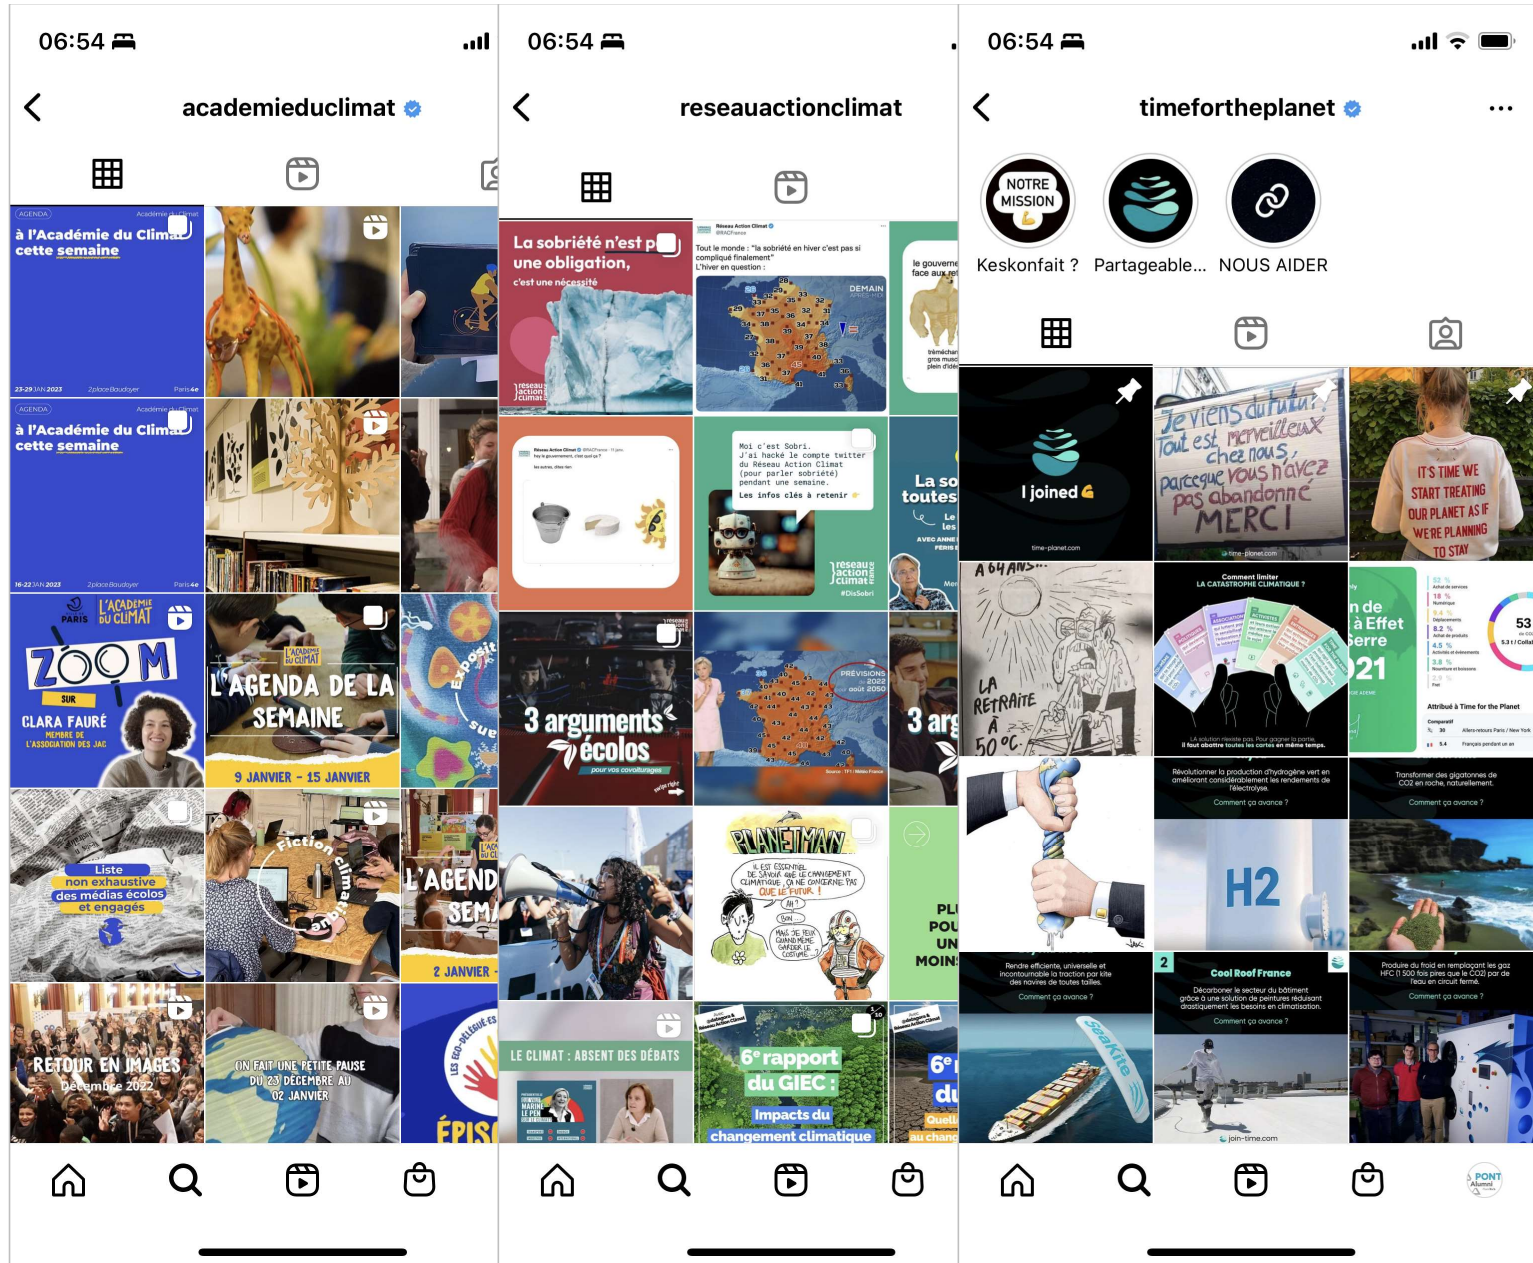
06:54

academieduclimat

AGENDA Académie du Climat
à l'Académie du Climat cette semaine
23-29 JAN 2023 2 place Baudoyer Paris 4e

AGENDA Académie du Climat
à l'Académie du Climat cette semaine
16-22 JAN 2023 2 place Baudoyer Paris 4e

PARIS L'ACADÉMIE DU CLIMAT
ZOOM SUR CLARA FAURÉ MEMBRE DE L'ASSOCIATION DES JAC

L'ACADÉMIE DU CLIMAT
L'AGENDA DE LA SEMAINE
9 JANVIER - 15 JANVIER

Exposit sur

Liste non exhaustive des médias écolos et engagés

Fiction climat

L'AGEND SEM
2 JANVIER

RETOUR EN IMAGES Décembre 2022

ON FAIT UNE PETITE PAUSE DU 23 DÉCEMBRE AU 02 JANVIER

LES ÉCO-DÉLÉGUÉ.ES ÉPISO

06:54

reseauactionclimat

La sobriété n'est p une obligation, c'est une nécessité

Réseau Action Climat
Tout le monde : "la sobriété en hiver c'est pas si compliqué finalement"
L'hiver en question :
DEMAIN

le gouverne face aux ret

Moi c'est Sobri. J'ai hacké le compte twitter du Réseau Action Climat (pour parler sobriété) pendant une semaine.
Les infos clés à retenir
réseau action climat
#DisSobri

La so toutes

3 arguments écolos
pour vos covoiturages

PRÉVISIONS 2022 août 2050

3 arg

PLANETMAN
IL EST ESSENTIEL DE SAVOIR QUE LE CHANGEMENT CLIMATIQUE, ÇA NE CONCERNE PAS QUE LE FUTUR !
AH ?
BON...
MAIS JE PEUX QUAND MÊME GARDER LE COSTUME ?

PL POU UN MOIN

LE CLIMAT : ABSENT DES DÉBATS

6e rapport du GIEC : Impacts du changement climatique

6e du Quel au chang

06:54

timefortheplanet

NOTRE MISSION
Keskonfait ?
Partageable...
NOUS AIDER

I joined
time-planet.com

Je viens du futur Tout est merveilleux chez nous, parce que vous n'avez pas abandonné MERCI

IT'S TIME WE START TREATING OUR PLANET AS IF WE'RE PLANNING TO STAY

A 64 ANS...
LA RETRAITE À 50°C

Comment limiter LA CATASTROPHE CLIMATIQUE ?

n de à Effet Serre
21

Attribué à Time for the Planet

Révolutionner la production d'hydrogène vert en améliorant considérablement les rendements de l'électrolyse.
Comment ça avance ?
H2

Transformer des gigatonnes de CO2 en roche, naturellement.
Comment ça avance ?

Rendre efficiente, universelle et incontournable la traction par kite des navires de toutes tailles.
Comment ça avance ?

Cool Roof France
Décarboner le secteur du bâtiment grâce à une solution de peintures réduisant drastiquement les besoins en climatisation.
Comment ça avance ?

Produire du froid en remplaçant les gaz HFC (1 500 fois pires que le CO2) par de l'eau en circuit fermé.
Comment ça avance ?

PONT Alumni